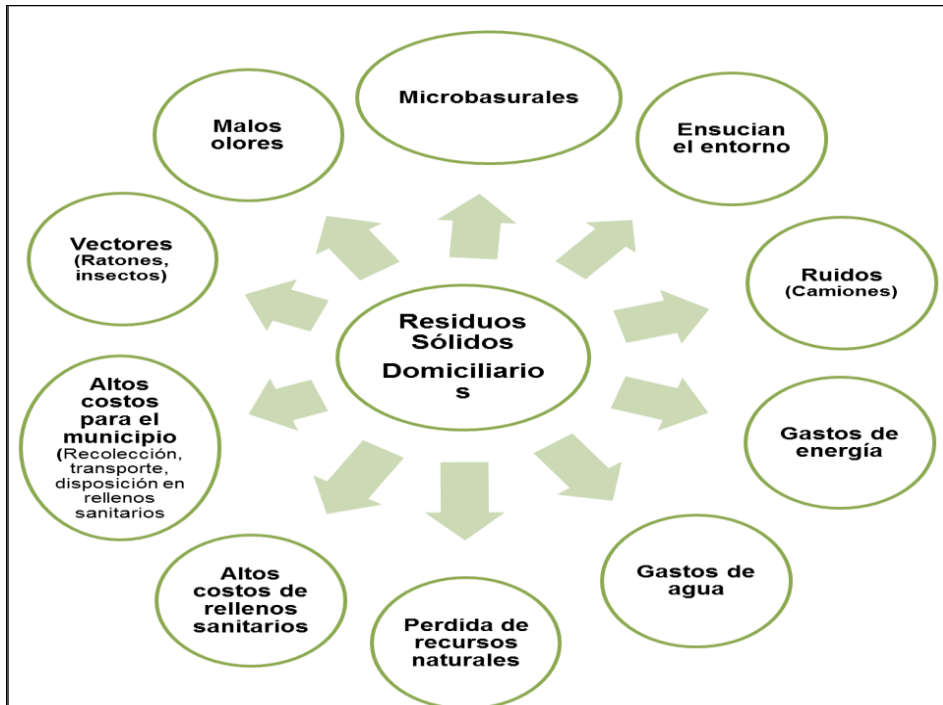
Residuos Sólidos Domiciliario s

Microbasurales

Ensucian el entorno

Ruidos (Camiones)

Gastos de energía

Gastos de agua

Perdida de recursos naturales

Altos costos de rellenos sanitarios

Altos costos para el municipio (Recolección, transporte, disposición en rellenos sanitarios

Vectores (Ratones, insectos)

Malos olores